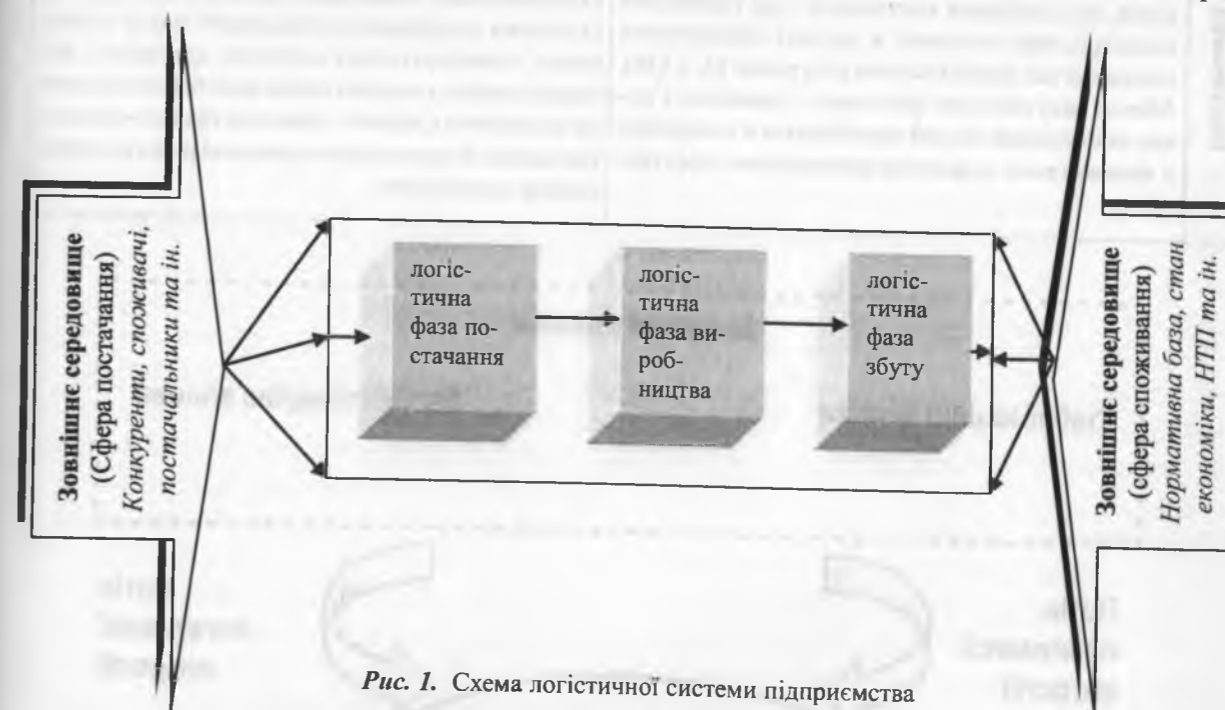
Зовнішнє середовище
(Сфера постачання)
Конкуренти, споживачі, постачальники та ін.

логістична фаза постачання

логістична фаза виробництва

логістична фаза збуту

Зовнішнє середовище
(сфера споживання)
Нормативна база, стан економіки, НТП та ін.

Рис. 1. Схема логістичної системи підприємства